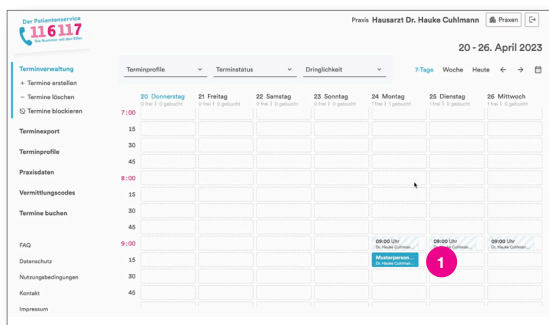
Der Patientenservice 116117 Die Nummer mit den Elfen

Praxis Hausarzt Dr. Hauke Cuhlmann

Praxen

20 - 26. April 2023

Terminverwaltung
+ Termine erstellen
− Termine löschen
Termine blockieren

Terminexport

Terminprofile

Praxisdaten

Vermittlungscodes

Termine buchen

FAQ

Datenschutz

Nutzungsbedingungen

Kontakt

Impressum

Terminprofile

Terminstatus

Dringlichkeit

7-Tage Woche Heute

| | 20 Donnerstag 0 frei 0 gebucht | 21 Freitag 0 frei 0 gebucht | 22 Samstag 0 frei 0 gebucht | 23 Sonntag 0 frei 0 gebucht | 24 Montag 1 frei 1 gebucht | 25 Dienstag 1 frei 0 gebucht | 26 Mittwoch 1 frei 0 gebucht |
|---|---|---|---|---|---|---|---|
| 7:00 | | | | | | | |
| 15 | | | | | | | |
| 30 | | | | | | | |
| 45 | | | | | | | |
| 8:00 | | | | | | | |
| 15 | | | | | | | |
| 30 | | | | | | | |
| 45 | | | | | | | |
| 9:00 | | | | | 09:00 Uhr Dr. Hauke Cuhlmann | 09:00 Uhr Dr. Hauke Cuhlmann | 09:00 Uhr Dr. Hauke Cuhlmann |
| 15 | | | | | Musterperson... Dr. Hauke Cuhlmann | | |
| 30 | | | | | | | |
| 45 | | | | | | | |

1